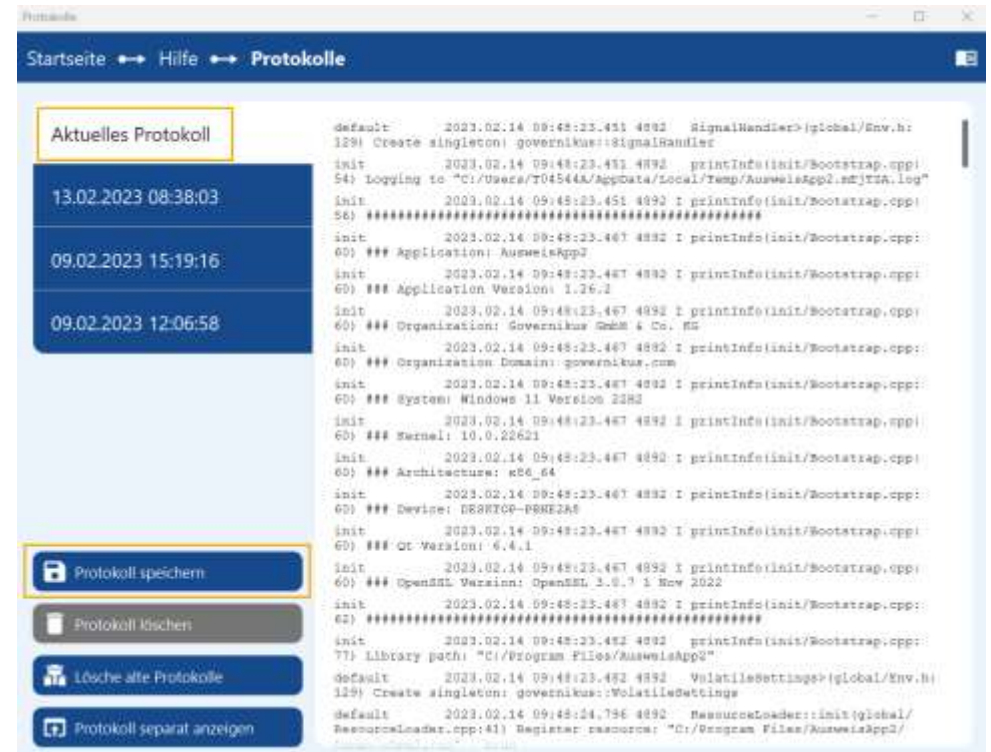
Protokolle

Startseite ⟷ Hilfe ⟷ Protokolle

Aktuelles Protokoll

13.02.2023 08:38:03

09.02.2023 15:19:16

09.02.2023 12:06:58

Protokoll speichern

Protokoll löschen

Lösche alte Protokolle

Protokoll separat anzeigen

default 2023.02.14 09:48:23.451 4892 SignalHandler>(global/Env.h: 129) Create singleton: governikus::SignalHandler

init 2023.02.14 09:48:23.451 4892 printInfo(init/Bootstrap.cpp: 54) Logging to "C:/Users/T04544A/AppData/Local/Temp/AusweisApp2.mfjTIA.log"

init 2023.02.14 09:48:23.451 4892 I printInfo(init/Bootstrap.cpp: 56) ##################################################

init 2023.02.14 09:48:23.467 4892 I printInfo(init/Bootstrap.cpp: 60) ### Application: AusweisApp2

init 2023.02.14 09:48:23.467 4892 I printInfo(init/Bootstrap.cpp: 60) ### Application Version: 1.26.2

init 2023.02.14 09:48:23.467 4892 I printInfo(init/Bootstrap.cpp: 60) ### Organization: Governikus GmbH & Co. KG

init 2023.02.14 09:48:23.467 4892 I printInfo(init/Bootstrap.cpp: 60) ### Organization Domain: governikus.com

init 2023.02.14 09:48:23.467 4892 I printInfo(init/Bootstrap.cpp: 60) ### System: Windows 11 Version 22H2

init 2023.02.14 09:48:23.467 4892 I printInfo(init/Bootstrap.cpp: 60) ### Kernel: 10.0.22621

init 2023.02.14 09:48:23.467 4892 I printInfo(init/Bootstrap.cpp: 60) ### Architecture: x86_64

init 2023.02.14 09:48:23.467 4892 I printInfo(init/Bootstrap.cpp: 60) ### Device: DESKTOP-PRHE2A8

init 2023.02.14 09:48:23.467 4892 I printInfo(init/Bootstrap.cpp: 60) ### Qt Version: 6.4.1

init 2023.02.14 09:48:23.467 4892 I printInfo(init/Bootstrap.cpp: 60) ### OpenSSL Version: OpenSSL 3.0.7 1 Nov 2022

init 2023.02.14 09:48:23.467 4892 I printInfo(init/Bootstrap.cpp: 62) ##################################################

init 2023.02.14 09:48:23.482 4892 printInfo(init/Bootstrap.cpp: 77) Library path: "C:/Program Files/AusweisApp2"

default 2023.02.14 09:48:23.482 4892 VolatileSettings>(global/Env.h: 129) Create singleton: governikus::VolatileSettings

default 2023.02.14 09:48:24.796 4892 ResourceLoader::init(global/ResourceLoader.cpp:41) Register resource: "C:/Program Files/AusweisApp2/ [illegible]